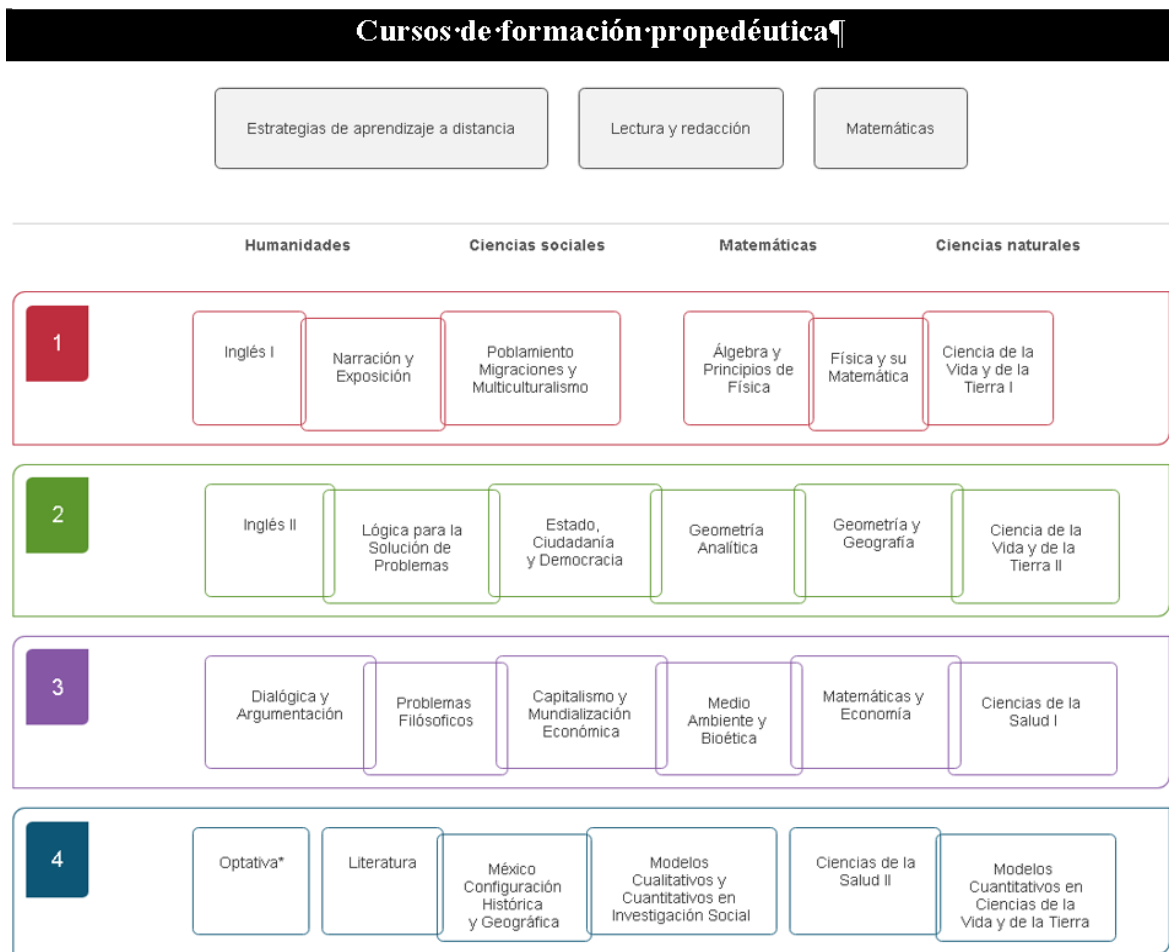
Cursos·de·formación·propedéutica¶

Estrategias de aprendizaje a distancia

Lectura y redacción

Matemáticas

Humanidades

Ciencias sociales

Matemáticas

Ciencias naturales

1

Inglés I

Narración y Exposición

Poblamiento Migraciones y Multiculturalismo

Álgebra y Principios de Física

Física y su Matemática

Ciencia de la Vida y de la Tierra I

2

Inglés II

Lógica para la Solución de Problemas

Estado, Ciudadanía y Democracia

Geometría Analítica

Geometría y Geografía

Ciencia de la Vida y de la Tierra II

3

Dialógica y Argumentación

Problemas Filósoficos

Capitalismo y Mundialización Económica

Medio Ambiente y Bioética

Matemáticas y Economía

Ciencias de la Salud I

4

Optativa*

Literatura

México Configuración Histórica y Geográfica

Modelos Cualitativos y Cuantitativos en Investigación Social

Ciencias de la Salud II

Modelos Cuantitativos en Ciencias de la Vida y de la Tierra